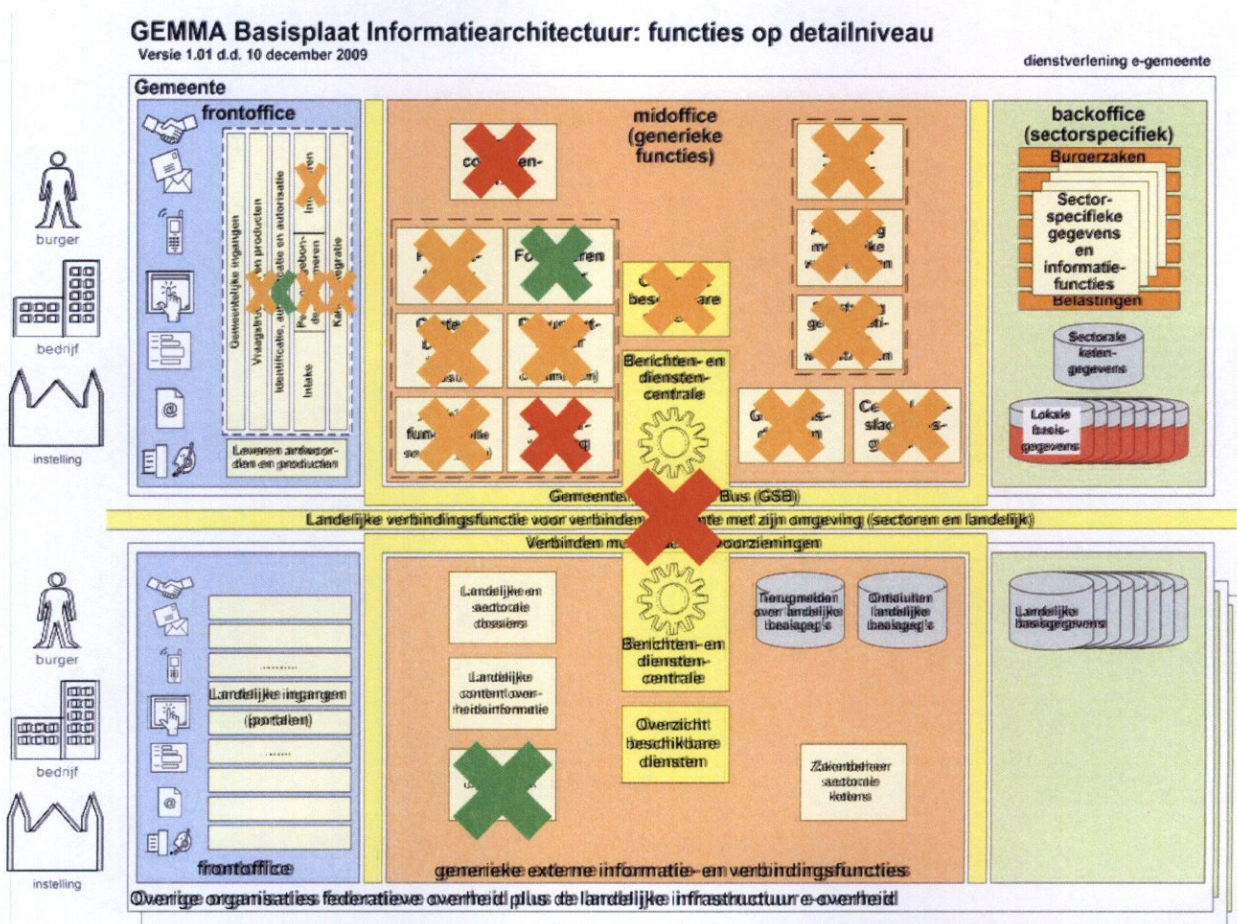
GEMMA Basisplaat Informatiearchitectuur: functies op detailniveau
Versie 1.01 d.d. 10 december 2009

dienstverlening e-gemeente

Gemeente

frontoffice

burger

bedrijf

instelling

Gemeentelijke ingangen

Vraagafhandeling en producten

Identificatie, authenticatie en autorisatie

Intake

Im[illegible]ren

P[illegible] gebo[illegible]

Ka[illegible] integratie

Leveren antwoorden en producten

midoffice (generieke functies)

co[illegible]en-

F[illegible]

Fo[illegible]ren

C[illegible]

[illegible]

fun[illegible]

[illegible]

C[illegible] beschikbare

Berichten- en diensten-centrale

G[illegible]

Ce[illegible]

backoffice (sectorspecifiek)

Burgerzaken

Sector-specifieke gegevens en informatie-functies

Belastingen

Sectorale keten-gegevens

Lokale basis-gegevens

Gemeente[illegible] Bus (GSB)

Landelijke verbindingsfunctie voor verbinden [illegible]te met zijn omgeving (sectoren en landelijk)

Verbinden m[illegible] voorzieningen

burger

bedrijf

instelling

Landelijke ingangen (portalen)

frontoffice

Landelijke en sectorale dossiers

Landelijke content overheidsinformatie

Berichten- en diensten-centrale

Overzicht beschikbare diensten

Terugmelden over landelijke basisgeg's

Ontsluiten landelijke basisgeg's

Zakenbeheer sectorale ketens

Landelijke basisgegevens

generieke externe informatie- en verbindingsfuncties

Overige organisaties federatieve overheid plus de landelijke infrastructuur e-overheid